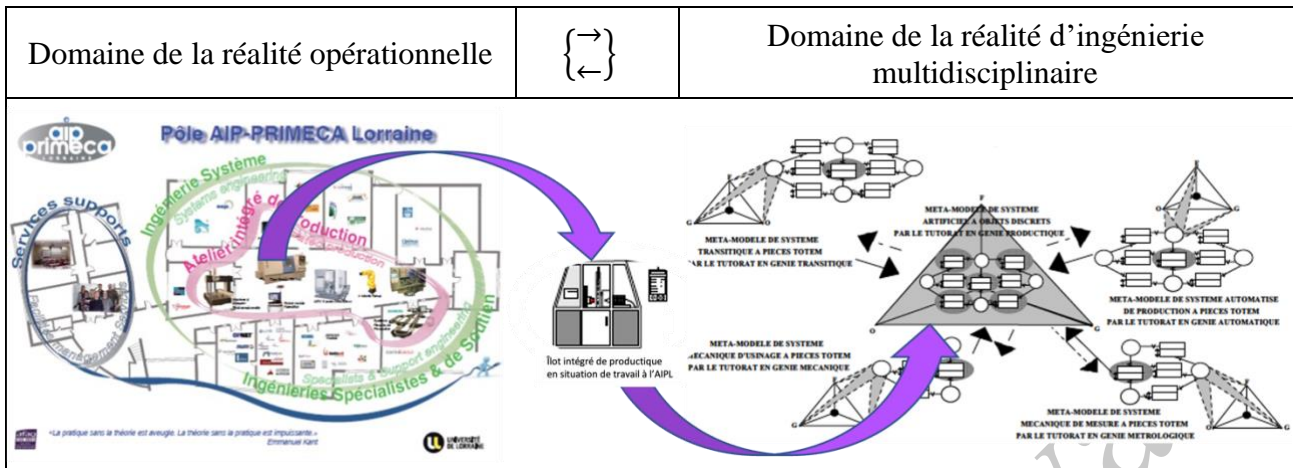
| Domaine de la réalité opérationnelle | $\begin{Bmatrix}\rightarrow\\ \leftarrow\end{Bmatrix}$ | Domaine de la réalité d'ingénierie multidisciplinaire |
|---|---|---|

aip primeca

Pôle AIP-PRIMECA Lorraine

Services supports

Ingénierie Système

Systems engineering

Atelier intégré de production

Integrated production

Ingénieries Spécialistes & de Soutien

Specialists & Support engineering

Facility management

«La pratique sans la théorie est aveugle. La théorie sans la pratique est impuissante.» Emmanuel Kant

UNIVERSITÉ DE LORRAINE

Îlot intégré de productique en situation de travail à l'AIPL

META-MODELE DE SYSTEME TRANSITIQUE A PIECES TOTEM PAR LE TUTORAT EN GENIE TRANSITIQUE

META-MODELE DE SYSTEME ARTIFICIEL A OBJETS DISCRETS PAR LE TUTORAT EN GENIE PRODUCTIQUE

META-MODELE DE SYSTEME AUTOMATISE DE PRODUCTION A PIECES TOTEM PAR LE TUTORAT EN GENIE AUTOMATIQUE

META-MODELE DE SYSTEME MECANIQUE D'USINAGE A PIECES TOTEM PAR LE TUTORAT EN GENIE MECANIQUE

META-MODELE DE SYSTEME MECANIQUE DE MESURE A PIECES TOTEM PAR LE TUTORAT EN GENIE METROLOGIQUE

F

O

G